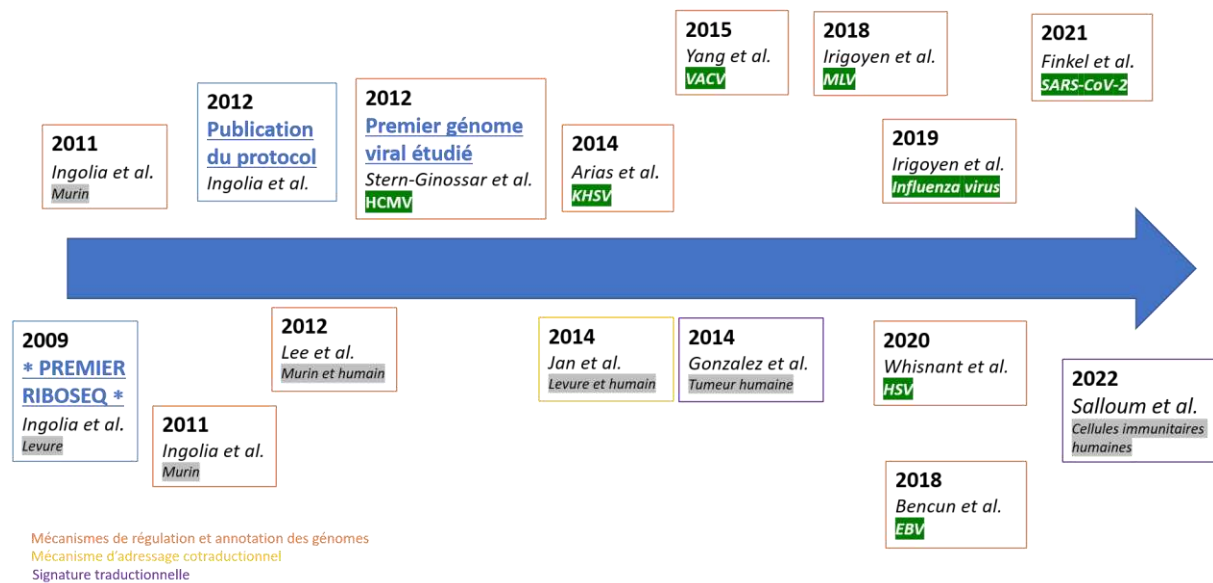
2009
* PREMIER RIBOSEQ *
Ingolia et al.
Levure

2011
Ingolia et al.
Murin

2011
Ingolia et al.
Murin

2012
Publication du protocol
Ingolia et al.

2012
Lee et al.
Murin et humain

2012
Premier génome viral étudié
Stern-Ginossar et al.
HCMV

2014
Arias et al.
KHSV

2014
Jan et al.
Levure et humain

2014
Gonzalez et al.
Tumeur humaine

2015
Yang et al.
VACV

2018
Irigoyen et al.
MLV

2019
Irigoyen et al.
Influenza virus

2020
Whisnant et al.
HSV

2018
Bencun et al.
EBV

2021
Finkel et al.
SARS-CoV-2

2022
Salloum et al.
Cellules immunitaires humaines

Mécanismes de régulation et annotation des génomes
Mécanisme d'adressage cotraductionnel
Signature traductionnelle